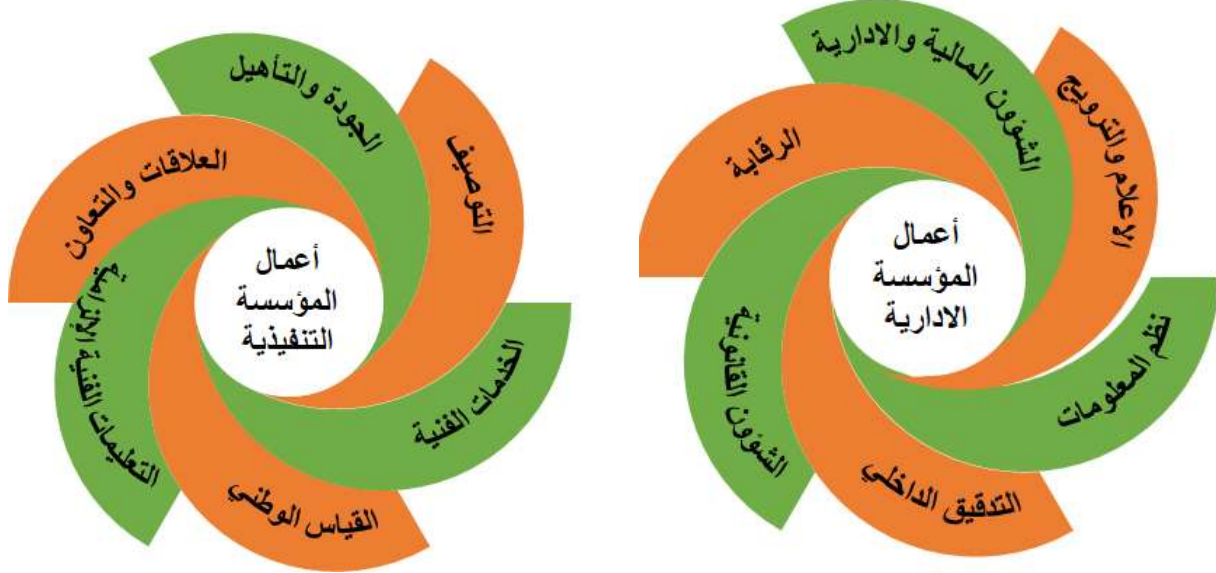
أعمال المؤسسة الادارية

الشؤون المالية والادارية

الاعلام والترويج

نظم المعلومات

التدقيق الداخلي

الشؤون القانونية

الرقابة

أعمال المؤسسة التنفيذية

الجودة والتأهيل

التوصيف

الخدمات الفنية

القياس الوطني

التعليمات الفنية الإلزامية

العلاقات والتعاون